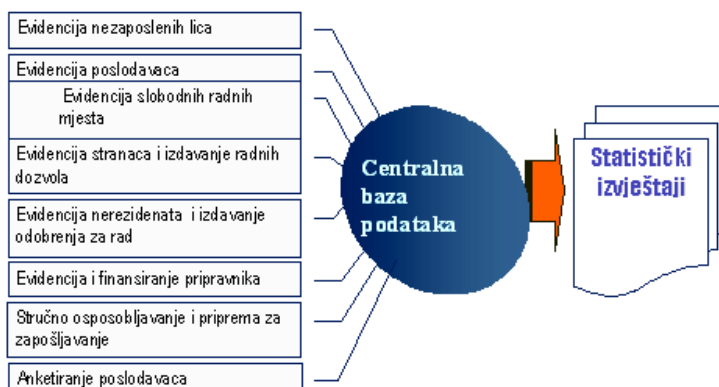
Evidencija nezaposlenih lica

Evidencija poslodavaca

Evidencija slobodnih radnih mjesta

Evidencija stranaca i izdavanje radnih dozvola

Evidencija nerezidenata i izdavanje odobrenja za rad

Evidencija i finansiranje pripravnika

Stručno osposobljavanje i priprema za zapošljavanje

Anketiranje poslodavaca

Centralna baza podataka

Statistički izvještaji